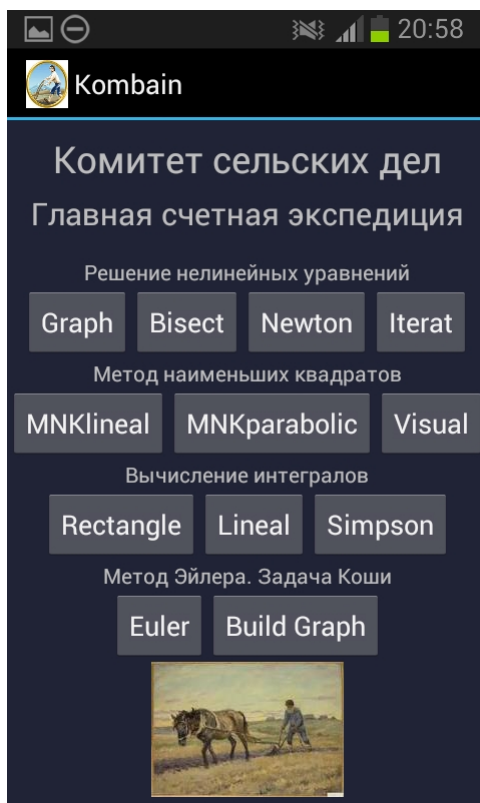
20:58

Kombain

Комитет сельских дел

Главная счетная экспедиция

Решение нелинейных уравнений

Graph Bisect Newton Iterat

Метод наименьших квадратов

MNKlineal MNKparabolic Visual

Вычисление интегралов

Rectangle Lineal Simpson

Метод Эйлера. Задача Коши

Euler Build Graph